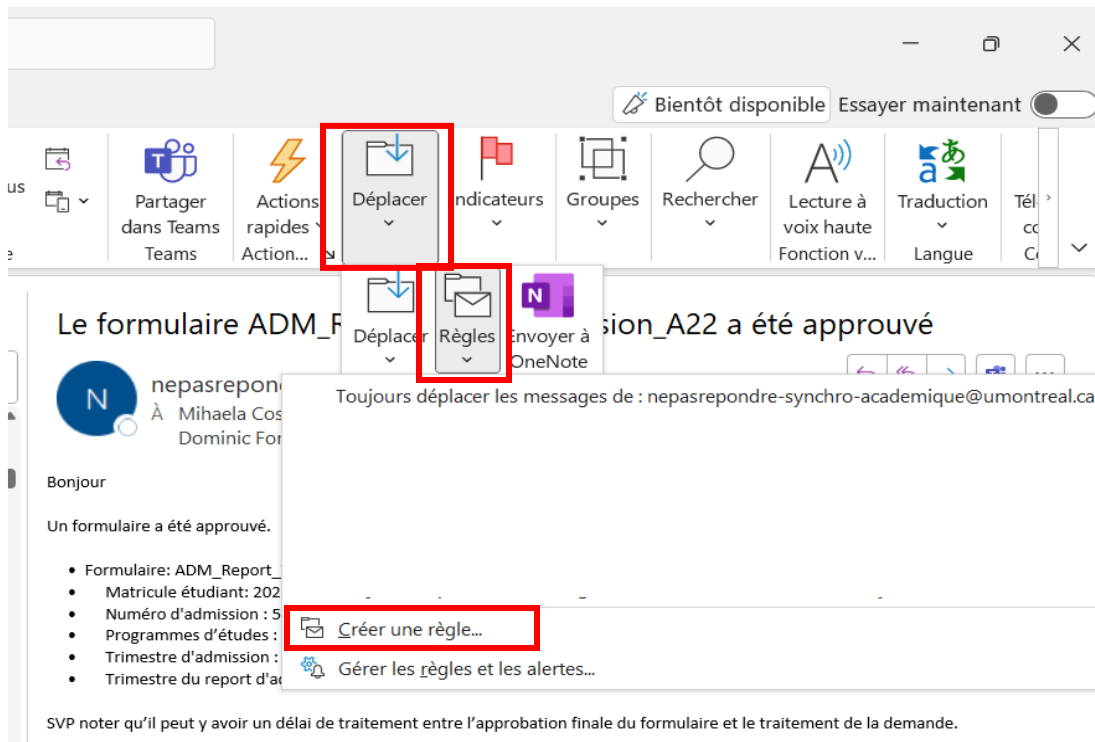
Bientôt disponible Essayer maintenant

us

Partager dans Teams
Teams

Actions rapides
Action...

Déplacer

Indicateurs

Groupes

Rechercher

Lecture à voix haute
Fonction v...

Traduction
Langue

Tél co C

Déplacer

Règles

Envoyer à OneNote

Le formulaire ADM_R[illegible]sion_A22 a été approuvé

N

nepasreponc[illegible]
À Mihaela Cos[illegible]
Dominic For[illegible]

Toujours déplacer les messages de : nepasrepondre-synchro-academique@umontreal.ca

Créer une règle...

Gérer les règles et les alertes...

Bonjour

Un formulaire a été approuvé.

- Formulaire: ADM_Report_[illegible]
- Matricule étudiant: 202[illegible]
- Numéro d'admission : 5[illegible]
- Programmes d'études : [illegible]
- Trimestre d'admission : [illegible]
- Trimestre du report d'a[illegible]

SVP noter qu'il peut y avoir un délai de traitement entre l'approbation finale du formulaire et le traitement de la demande.